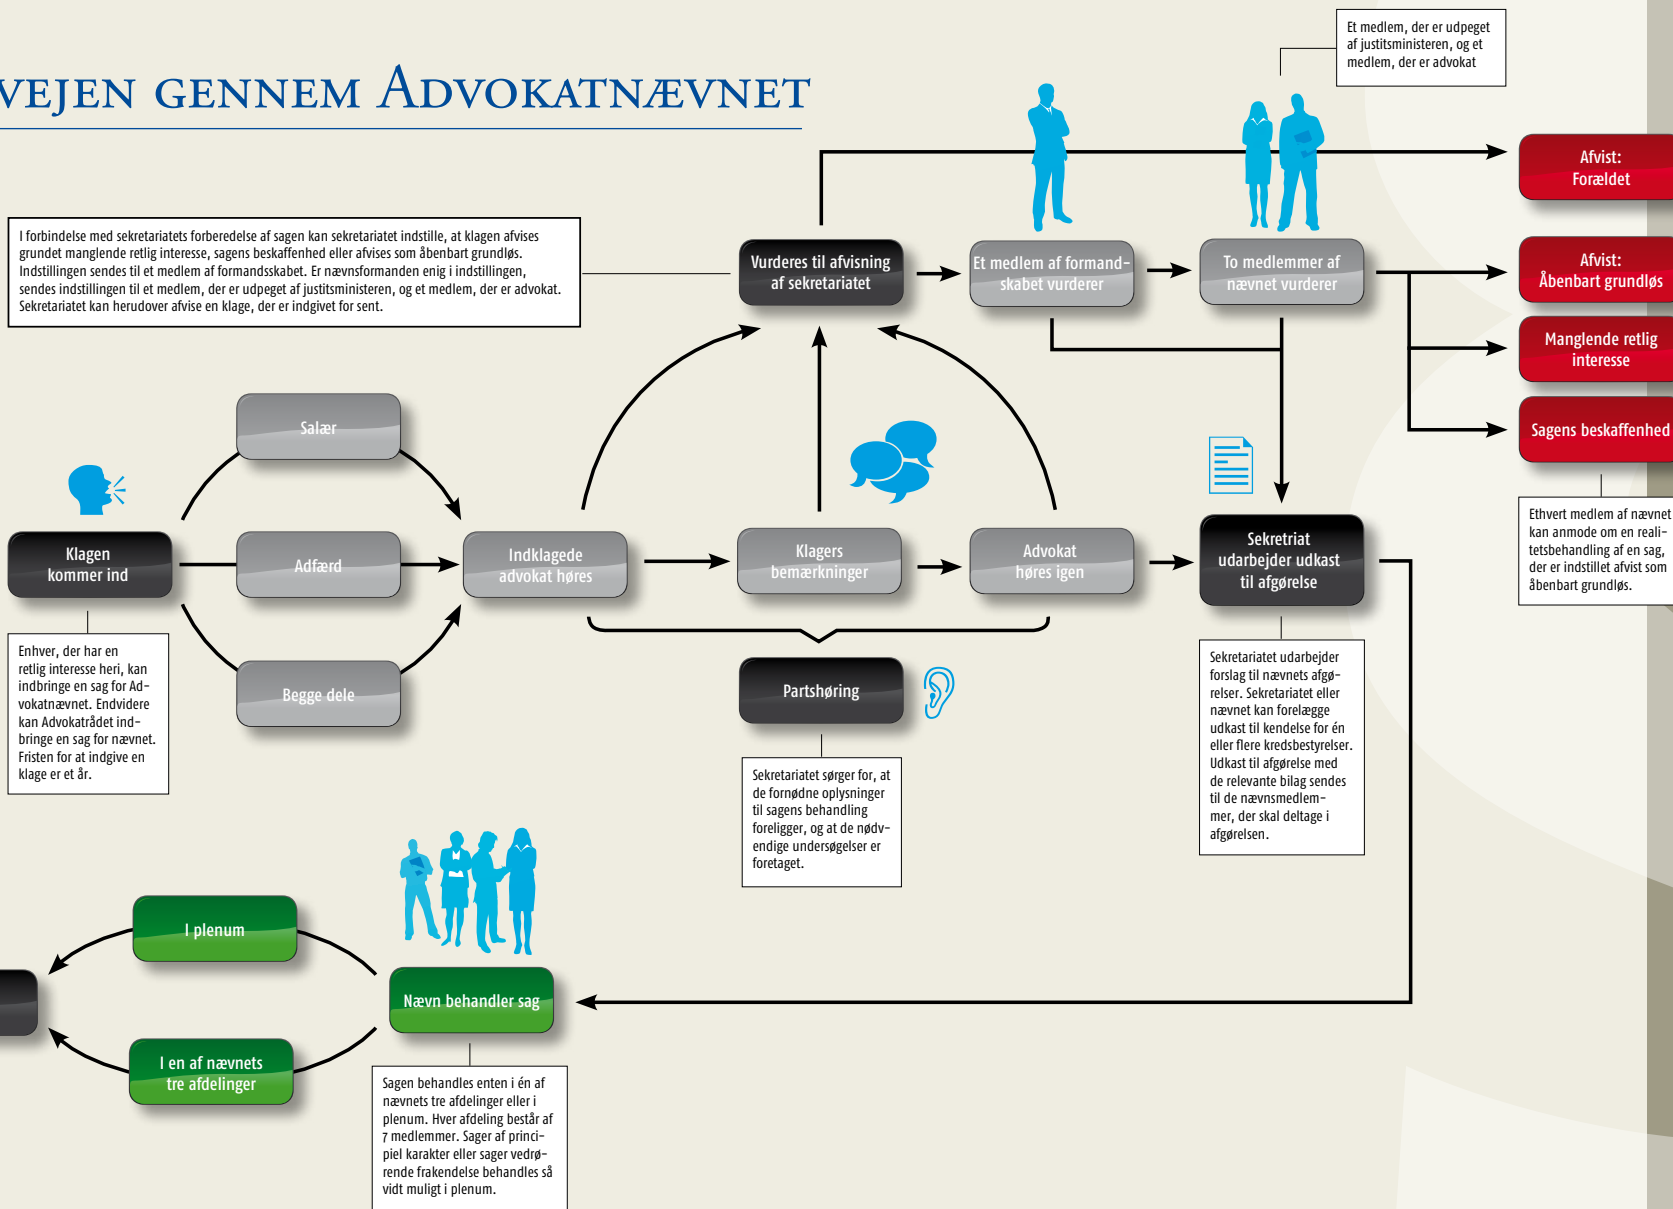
VEJEN GENNEM ADVOKATNÆVNET

Et medlem, der er udpeget af justitsministeren, og et medlem, der er advokat

Afvist: Forældet

Afvist: Åbenbart grundløs

Manglende retlig interesse

Sagens beskaffenhed

I forbindelse med sekretariatets forberedelse af sagen kan sekretariatet indstille, at klagen afvises grundet manglende retlig interesse, sagens beskaffenhed eller afvises som åbenbart grundløs. Indstillingen sendes til et medlem af formandsskabet. Er nævnsformanden enig i indstillingen, sendes indstillingen til et medlem, der er udpeget af justitsministeren, og et medlem, der er advokat. Sekretariatet kan herudover afvise en klage, der er indgivet for sent.

Vurderes til afvisning af sekretariatet

Et medlem af formandskabet vurderer

To medlemmer af nævnet vurderer

Salær

Adfærd

Begge dele

Klagen kommer ind

Indklagede advokat høres

Klagers bemærkninger

Advokat høres igen

Sekretriat udarbejder udkast til afgørelse

Ethvert medlem af nævnet kan anmode om en realitetsbehandling af en sag, der er indstillet afvist som åbenbart grundløs.

Enhver, der har en retlig interesse heri, kan indbringe en sag for Advokatnævnet. Endvidere kan Advokatrådet indbringe en sag for nævnet. Fristen for at indgive en klage er et år.

Partshøring

Sekretariatet sørger for, at de fornødne oplysninger til sagens behandling foreligger, og at de nødvendige undersøgelser er foretaget.

Sekretariatet udarbejder forslag til nævnets afgørelser. Sekretariatet eller nævnet kan forelægge udkast til kendelse for én eller flere kredsbestyrelser. Udkast til afgørelse med de relevante bilag sendes til de nævnsmedlemmer, der skal deltage i afgørelsen.

I plenum

I en af nævnets tre afdelinger

Nævn behandler sag

Sagen behandles enten i én af nævnets tre afdelinger eller i plenum. Hver afdeling består af 7 medlemmer. Sager af principiel karakter eller sager vedrørende frakendelse behandles så vidt muligt i plenum.